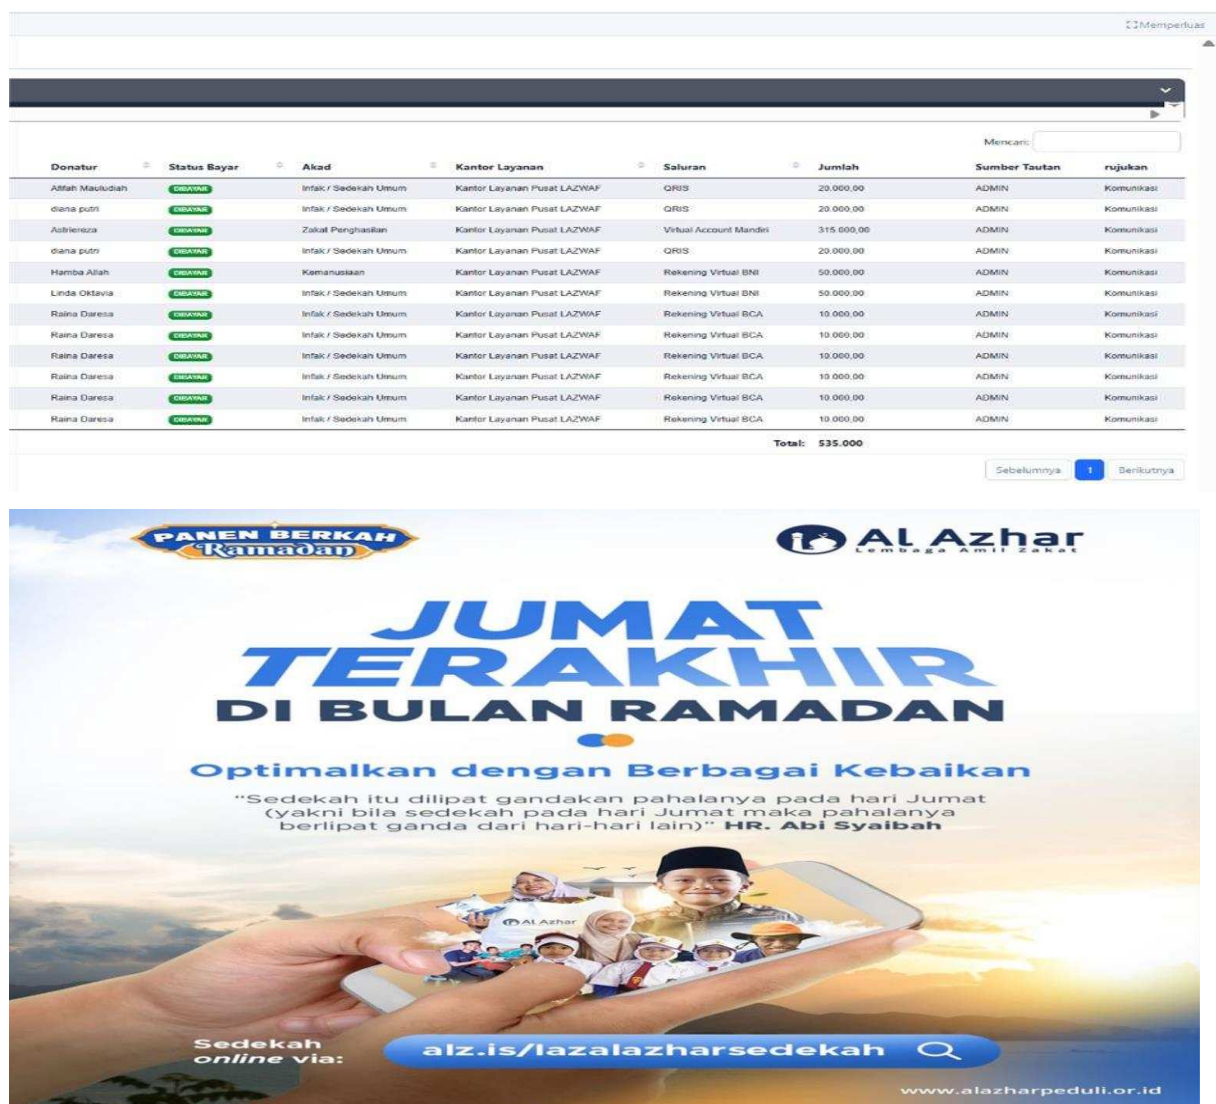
Memperluas

Mencari:

| Donatur | Status Bayar | Akad | Kantor Layanan | Saluran | Jumlah | Sumber Tautan | rujukan |
|---|---|---|---|---|---|---|---|
| Alifah Mauludiah | DIBAYAR | Infak / Sedekah Umum | Kantor Layanan Pusat LAZWAF | QRIS | 20.000,00 | ADMIN | Komunikasi |
| diana putri | DIBAYAR | Infak / Sedekah Umum | Kantor Layanan Pusat LAZWAF | QRIS | 20.000,00 | ADMIN | Komunikasi |
| Astriereza | DIBAYAR | Zakat Penghasilan | Kantor Layanan Pusat LAZWAF | Virtual Account Mandiri | 315.000,00 | ADMIN | Komunikasi |
| diana putri | DIBAYAR | Infak / Sedekah Umum | Kantor Layanan Pusat LAZWAF | QRIS | 20.000,00 | ADMIN | Komunikasi |
| Hamba Allah | DIBAYAR | Kemanusiaan | Kantor Layanan Pusat LAZWAF | Rekening Virtual BNI | 50.000,00 | ADMIN | Komunikasi |
| Linda Oktavia | DIBAYAR | Infak / Sedekah Umum | Kantor Layanan Pusat LAZWAF | Rekening Virtual BNI | 50.000,00 | ADMIN | Komunikasi |
| Raina Daresa | DIBAYAR | Infak / Sedekah Umum | Kantor Layanan Pusat LAZWAF | Rekening Virtual BCA | 10.000,00 | ADMIN | Komunikasi |
| Raina Daresa | DIBAYAR | Infak / Sedekah Umum | Kantor Layanan Pusat LAZWAF | Rekening Virtual BCA | 10.000,00 | ADMIN | Komunikasi |
| Raina Daresa | DIBAYAR | Infak / Sedekah Umum | Kantor Layanan Pusat LAZWAF | Rekening Virtual BCA | 10.000,00 | ADMIN | Komunikasi |
| Raina Daresa | DIBAYAR | Infak / Sedekah Umum | Kantor Layanan Pusat LAZWAF | Rekening Virtual BCA | 10.000,00 | ADMIN | Komunikasi |
| Raina Daresa | DIBAYAR | Infak / Sedekah Umum | Kantor Layanan Pusat LAZWAF | Rekening Virtual BCA | 10.000,00 | ADMIN | Komunikasi |
| Raina Daresa | DIBAYAR | Infak / Sedekah Umum | Kantor Layanan Pusat LAZWAF | Rekening Virtual BCA | 10.000,00 | ADMIN | Komunikasi |

Total: 535.000

Sebelumnya 1 Berikutnya

PANEN BERKAH Ramadan

Al Azhar Lembaga Amil Zakat

JUMAT TERAKHIR DI BULAN RAMADAN

Optimalkan dengan Berbagai Kebaikan

"Sedekah itu dilipat gandakan pahalanya pada hari Jumat (yakni bila sedekah pada hari Jumat maka pahalanya berlipat ganda dari hari-hari lain)" HR. Abi Syaibah

Al Azhar

Sedekah online via: alz.is/lazalazharsedekah

www.alazharpeduli.or.id